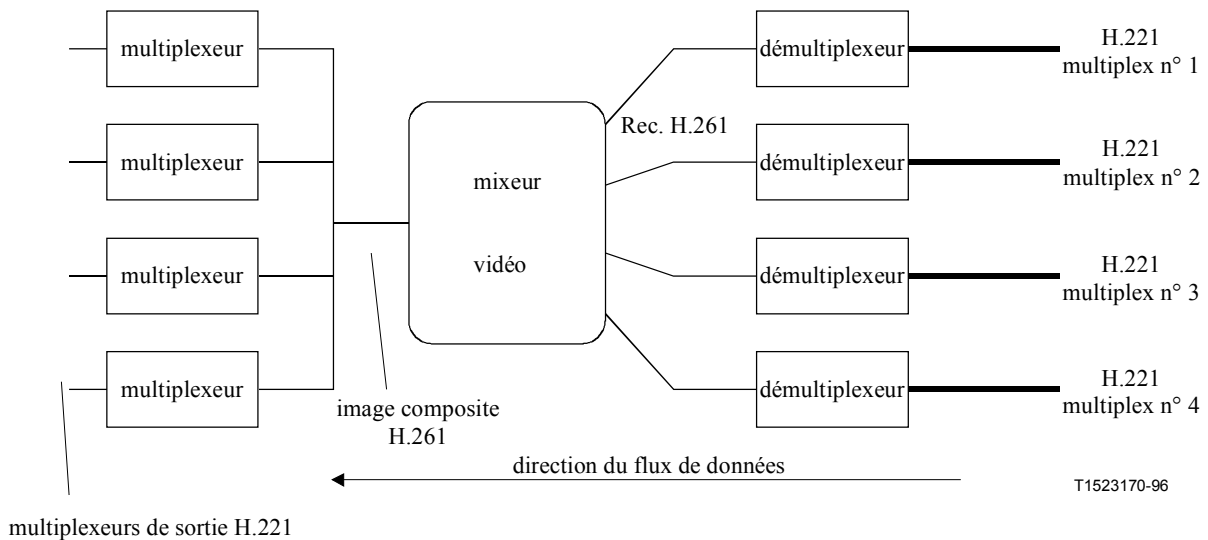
multiplexeur

multiplexeur

multiplexeur

multiplexeur

mixeur

vidéo

Rec. H.261

démultiplexeur

démultiplexeur

démultiplexeur

démultiplexeur

H.221 multiplex n° 1

H.221 multiplex n° 2

H.221 multiplex n° 3

H.221 multiplex n° 4

image composite H.261

direction du flux de données

T1523170-96

multiplexeurs de sortie H.221